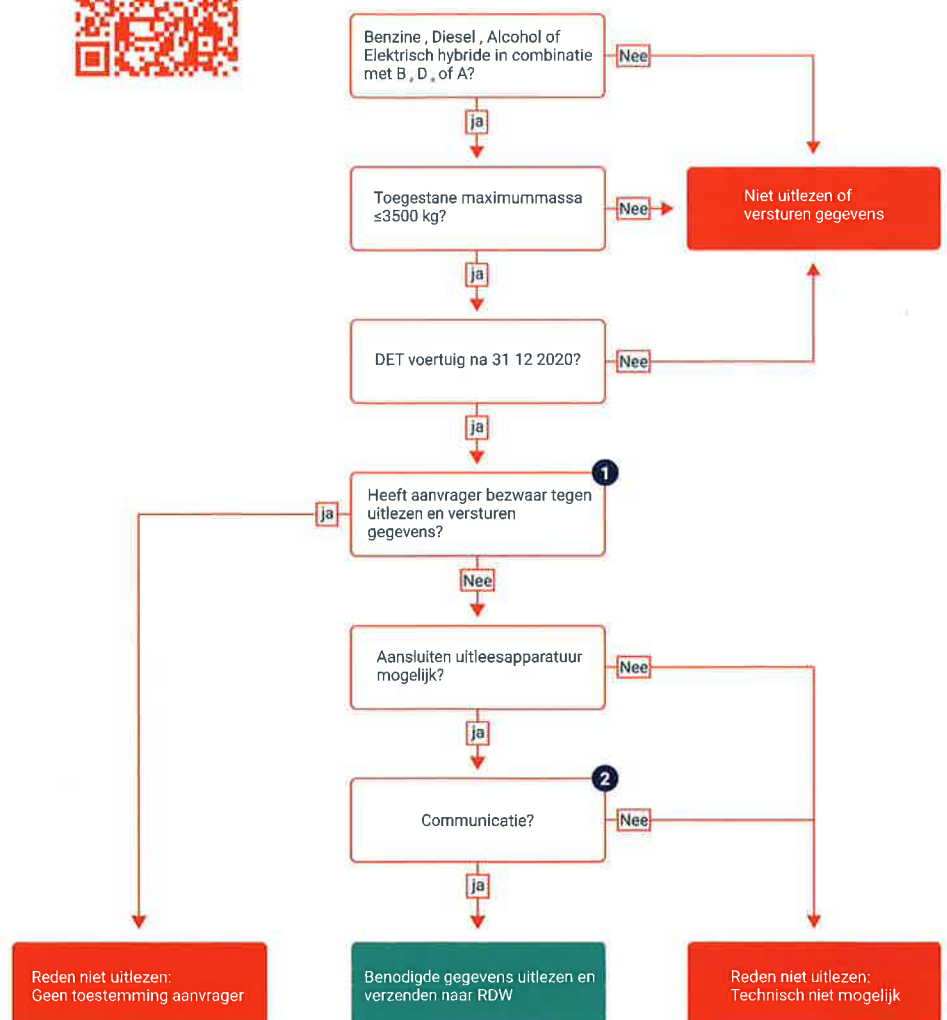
Benzine , Diesel , Alcohol of Elektrisch hybride in combinatie met B , D , of A?

Nee

ja

Toegestane maximummassa ≤3500 kg?

Nee

Niet uitlezen of versturen gegevens

ja

DET voertuig na 31 12 2020?

Nee

ja

1

Heeft aanvrager bezwaar tegen uitlezen en versturen gegevens?

ja

Nee

Aansluiten uitleesapparatuur mogelijk?

Nee

ja

2

Communicatie?

Nee

ja

Reden niet uitlezen: Geen toestemming aanvrager

Benodigde gegevens uitlezen en verzenden naar RDW

Reden niet uitlezen: Technisch niet mogelijk